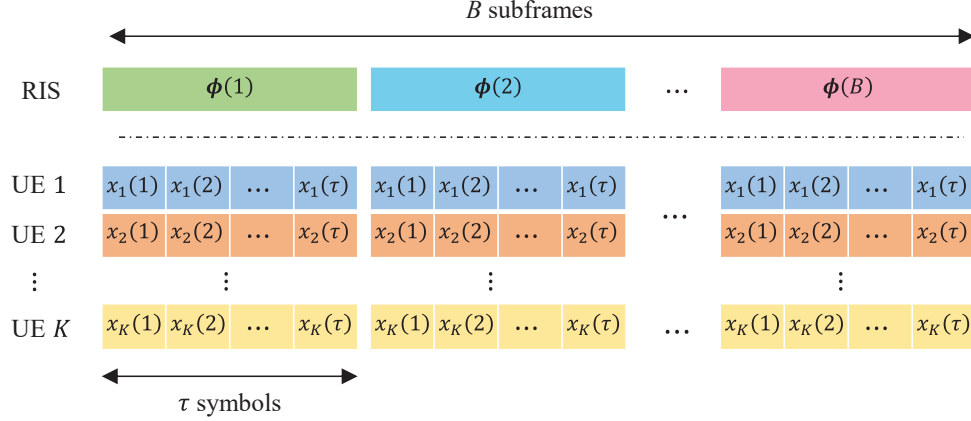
$B$ subframes

RIS $\boldsymbol{\phi}(1)$ $\boldsymbol{\phi}(2)$ … $\boldsymbol{\phi}(B)$

UE 1 $x_1(1)$ $x_1(2)$ … $x_1(\tau)$ $x_1(1)$ $x_1(2)$ … $x_1(\tau)$ … $x_1(1)$ $x_1(2)$ … $x_1(\tau)$

UE 2 $x_2(1)$ $x_2(2)$ … $x_2(\tau)$ $x_2(1)$ $x_2(2)$ … $x_2(\tau)$ $x_2(1)$ $x_2(2)$ … $x_2(\tau)$

⋮ ⋮ ⋮ ⋮

UE $K$ $x_K(1)$ $x_K(2)$ … $x_K(\tau)$ $x_K(1)$ $x_K(2)$ … $x_K(\tau)$ … $x_K(1)$ $x_K(2)$ … $x_K(\tau)$

$\tau$ symbols